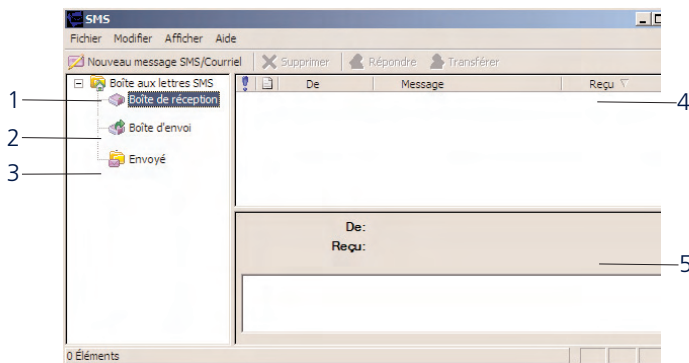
SMS

Fichier Modifier Afficher Aide

Nouveau message SMS/Courriel | Supprimer | Répondre | Transférer

Boîte aux lettres SMS

1 Boîte de réception

2 Boîte d'envoi

3 Envoyé

| ! | | De | Message | Reçu |
|---|---|---|---|---|

4

De:

Reçu:

5

0 Éléments